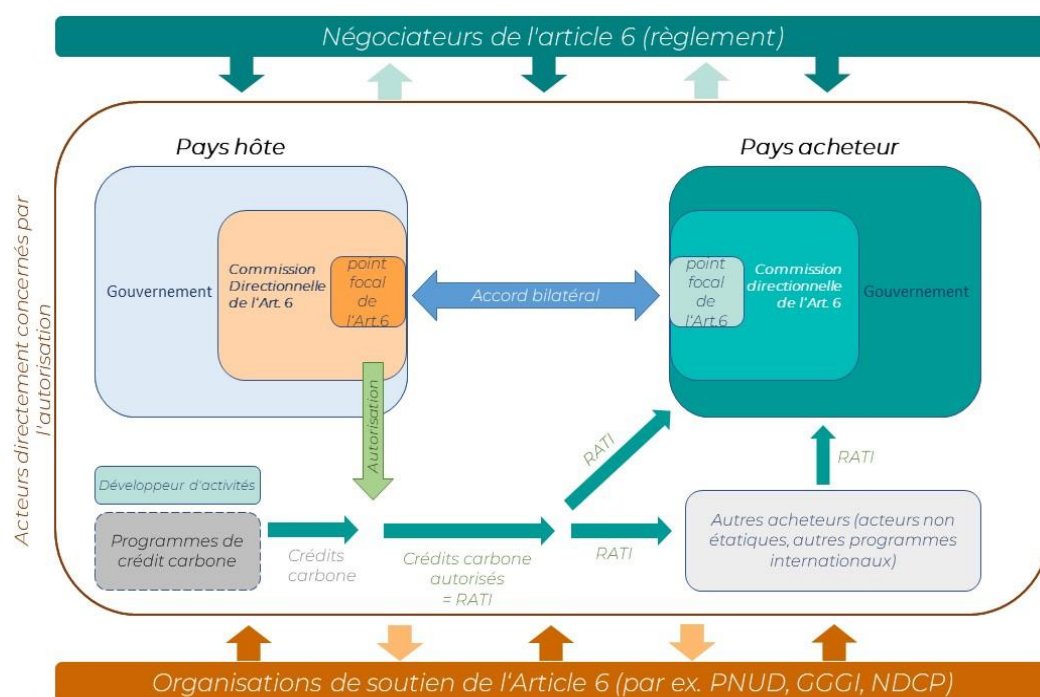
Négociateurs de l'article 6 (règlement)

Acteurs directement concernés par l'autorisation

Pays hôte

Gouvernement

Commission Directionnelle de l'Art. 6

point focal de l'Art.6

Accord bilatéral

Pays acheteur

point focal de l'Art.6

Commission directionnelle de l'Art. 6

Gouvernement

Autorisation

RATI

RATI

Développeur d'activités

Programmes de crédit carbone

Crédits carbone

Crédits carbone autorisés = RATI

RATI

Autres acheteurs (acteurs non étatiques, autres programmes internationaux)

Organisations de soutien de l'Article 6 (par ex. PNUD, GGGI, NDCP)